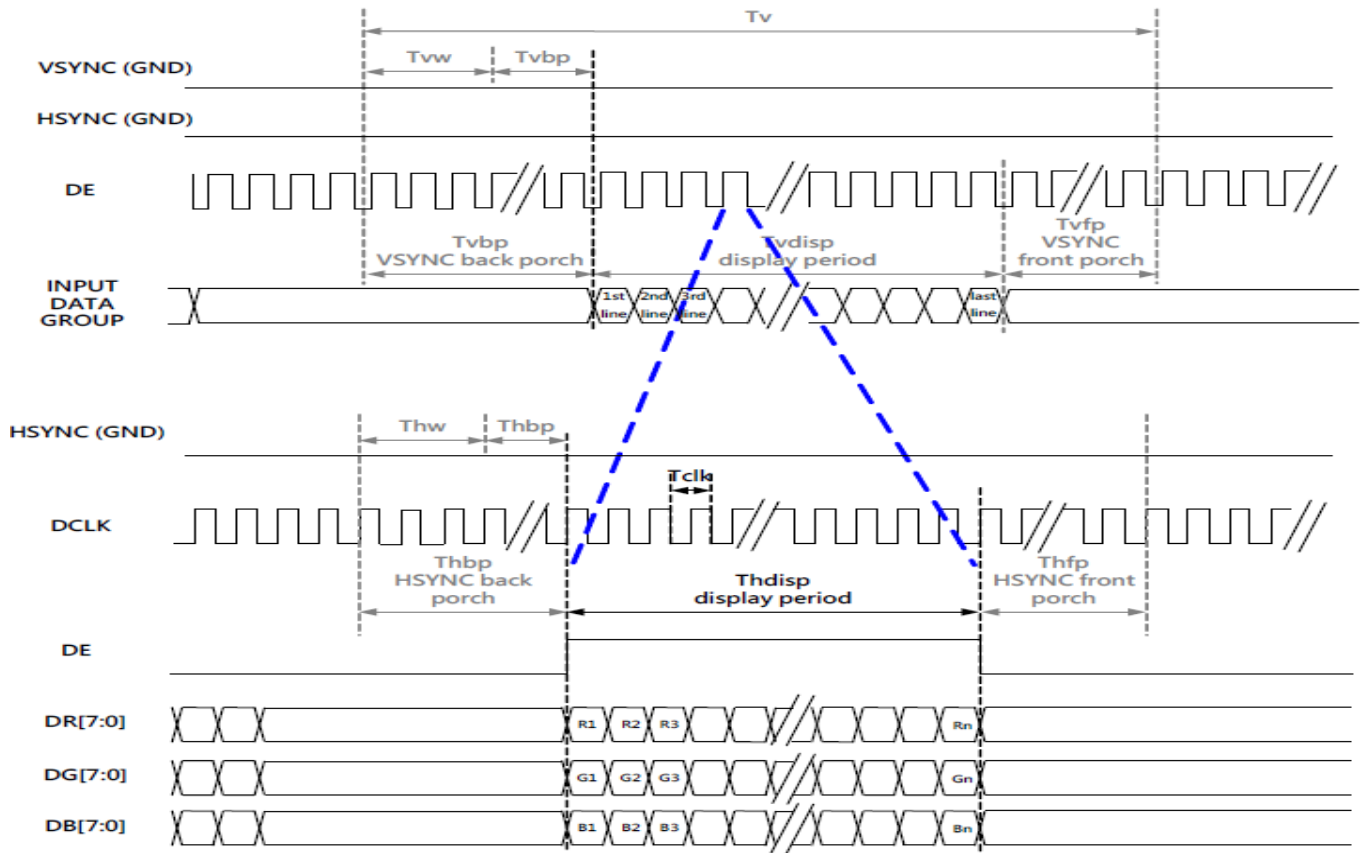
Tv

Tvw Tvbp

VSYNC (GND)

HSYNC (GND)

DE

Tvbp
VSYNC back porch

Tvdisp
display period

Tvfp
VSYNC
front porch

INPUT
DATA
GROUP

1st line 2nd line 3rd line last line

HSYNC (GND)

Thw Thbp

Tclk

DCLK

Thbp
HSYNC back porch

Thdisp
display period

Thfp
HSYNC front porch

DE

DR[7:0]

R1 R2 R3 Rn

DG[7:0]

G1 G2 G3 Gn

DB[7:0]

B1 B2 B3 Bn